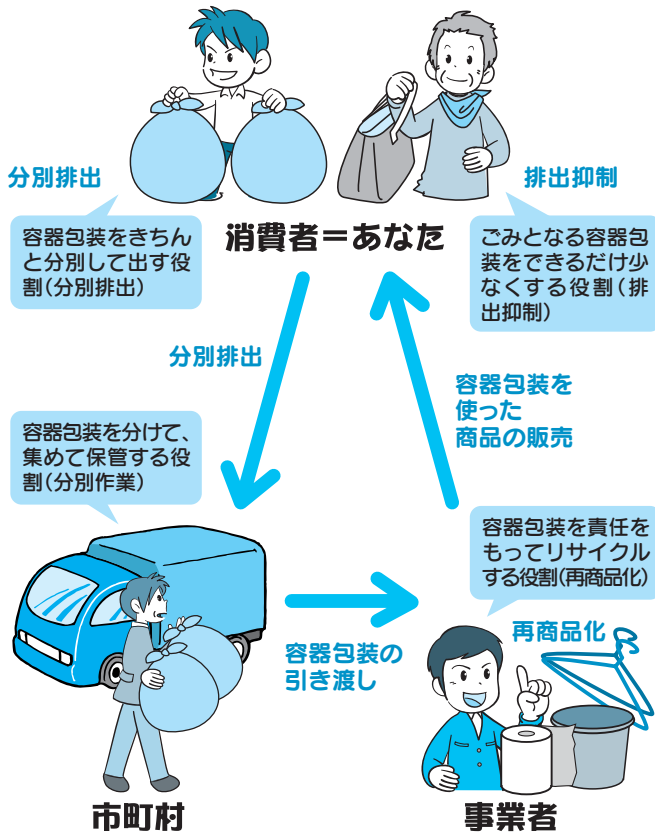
分別排出

容器包装をきちんと分別して出す役割(分別排出)

消費者＝あなた

排出抑制

ごみとなる容器包装をできるだけ少なくする役割(排出抑制)

分別排出

容器包装を使った商品の販売

容器包装を分けて、集めて保管する役割(分別作業)

容器包装を責任をもってリサイクルする役割(再商品化)

再商品化

容器包装の引き渡し

市町村

事業者